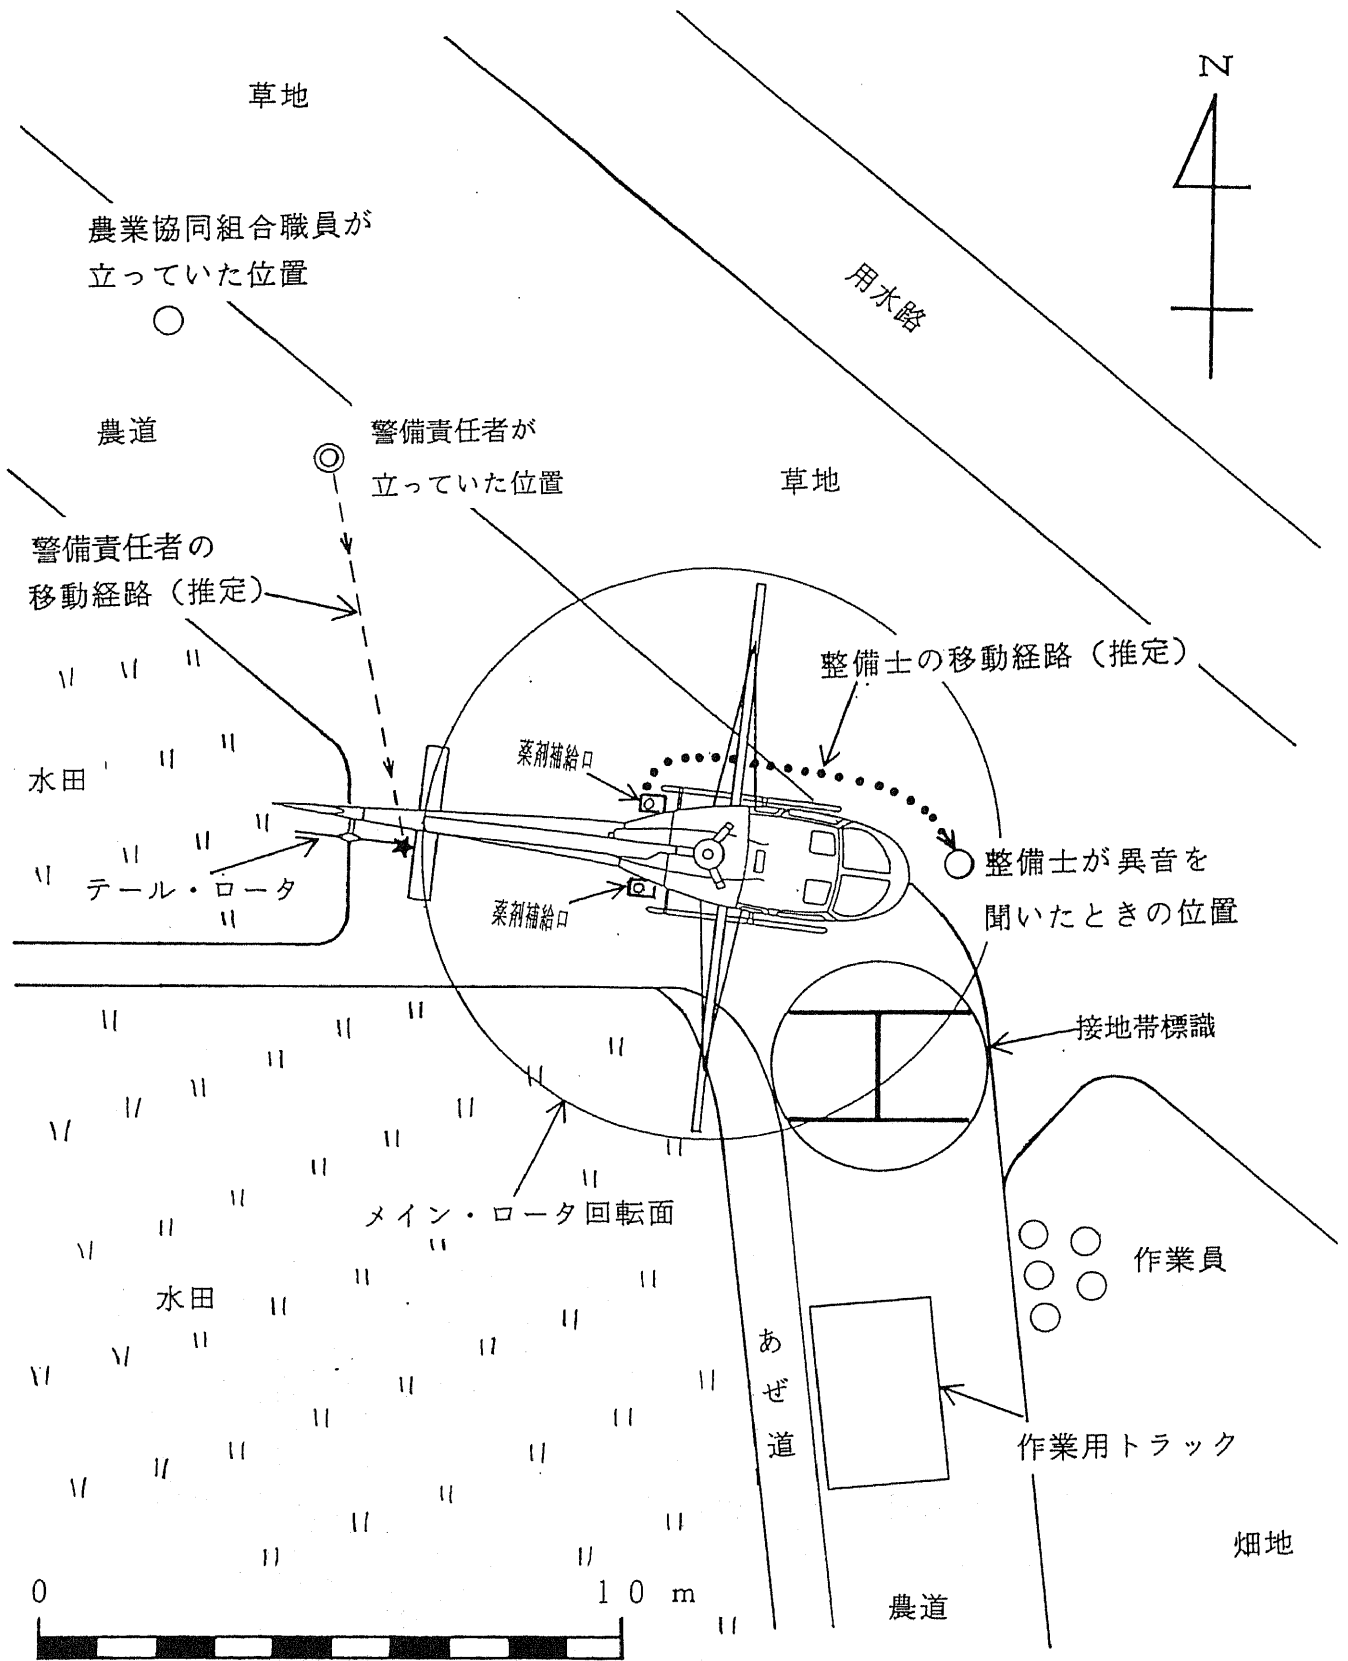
草地

N

農業協同組合職員が立っていた位置

用水路

農道

警備責任者が立っていた位置

草地

警備責任者の移動経路（推定）

整備士の移動経路（推定）

水田

薬剤補給口

整備士が異音を聞いたときの位置

テール・ロータ

薬剤補給口

接地帯標識

メイン・ロータ回転面

作業員

水田

あぜ道

作業用トラック

畑地

0　10 m

農道